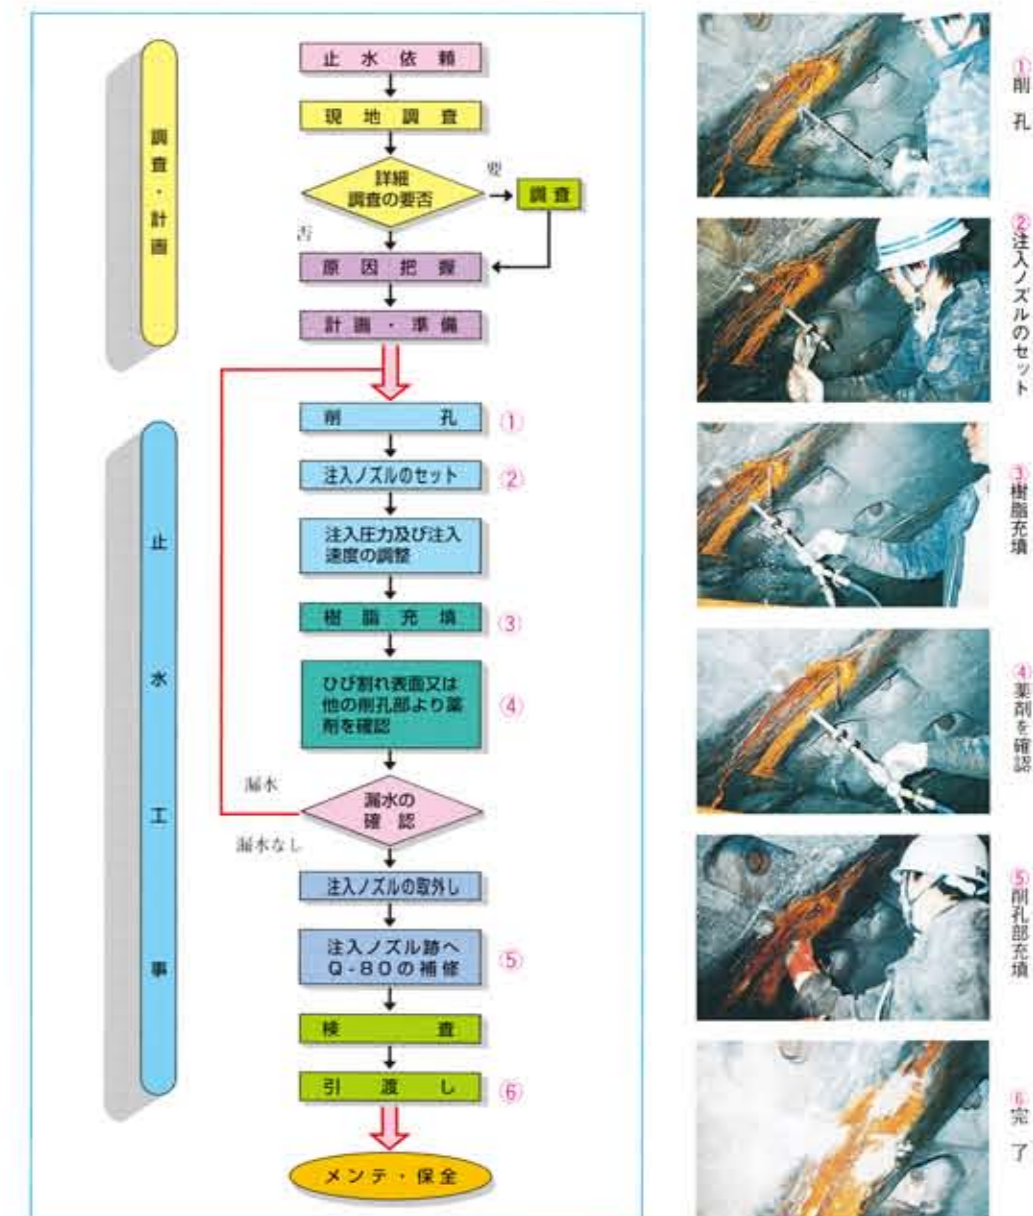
調査・計画

止水依頼

現地調査

詳細調査の要否

要

調査

否

原因把握

計画・準備

止水工事

削孔 ①

注入ノズルのセット ②

注入圧力及び注入速度の調整

樹脂充填 ③

ひび割れ表面又は他の削孔部より薬剤を確認 ④

漏水

漏水の確認

漏水なし

注入ノズルの取外し

注入ノズル跡へQ-80の補修 ⑤

検査

引渡し ⑥

メンテ・保全

①削孔

②注入ノズルのセット

③樹脂充填

④薬剤を確認

⑤削孔部充填

⑥完了